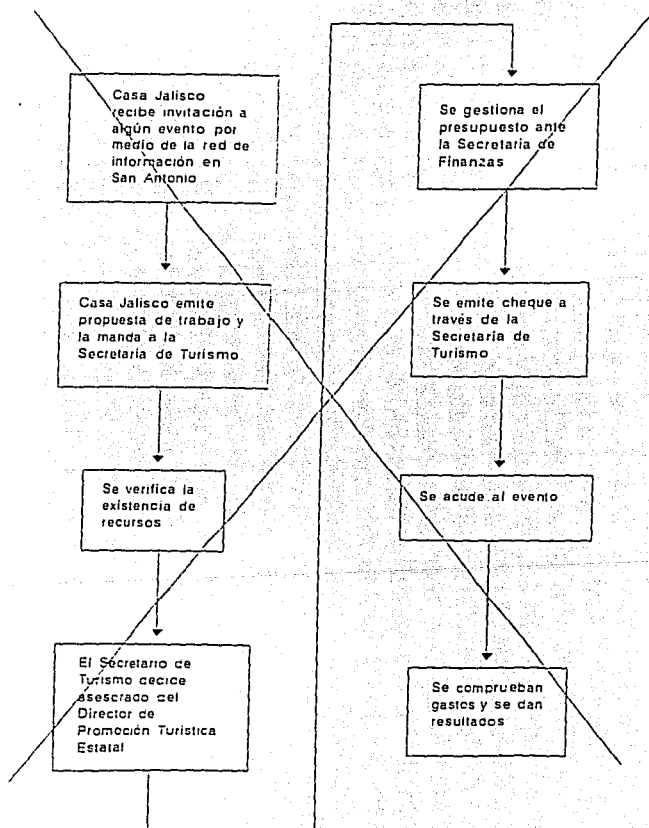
Casa Jalisco recibe invitación a algún evento por medio de la red de información en San Antonio

Casa Jalisco emite propuesta de trabajo y la manda a la Secretaria de Turismo

Se verifica la existencia de recursos

El Secretario de Turismo decide asesorado del Director de Promoción Turística Estatal

Se gestiona el presupuesto ante la Secretaria de Finanzas

Se emite cheque a través de la Secretaria de Turismo

Se acude al evento

Se comprueban gastos y se dan resultados